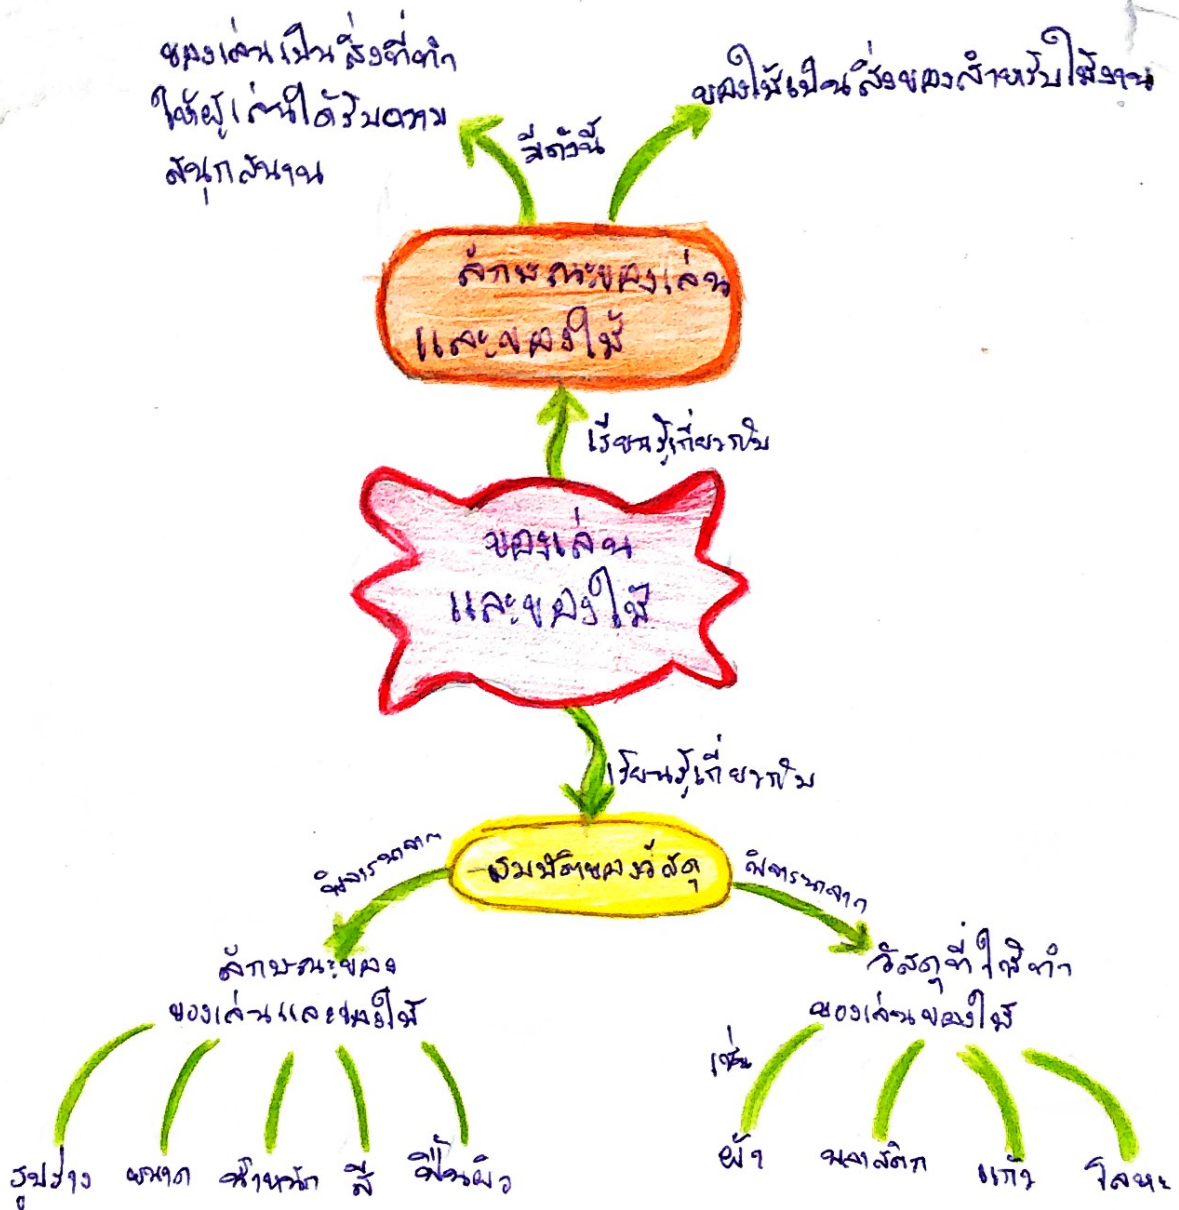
ของเล่นเป็นสิ่งที่ทำให้ผู้เล่นได้รับความสนุกสนาน

ของใช้เป็นสิ่งของสำหรับใช้งาน

มีดังนี้

ลักษณะของเล่นและของใช้

เรียนรู้เกี่ยวกับ

ของเล่นและของใช้

เรียนรู้เกี่ยวกับ

สมบัติของวัสดุ

พิจารณาจาก

พิจารณาจาก

ลักษณะของของเล่นและของใช้

วัสดุที่ใช้ทำของเล่นของใช้

เช่น

รูปร่าง

ขนาด

น้ำหนัก

สี

พื้นผิว

ผ้า

พลาสติก

แก้ว

โลหะ